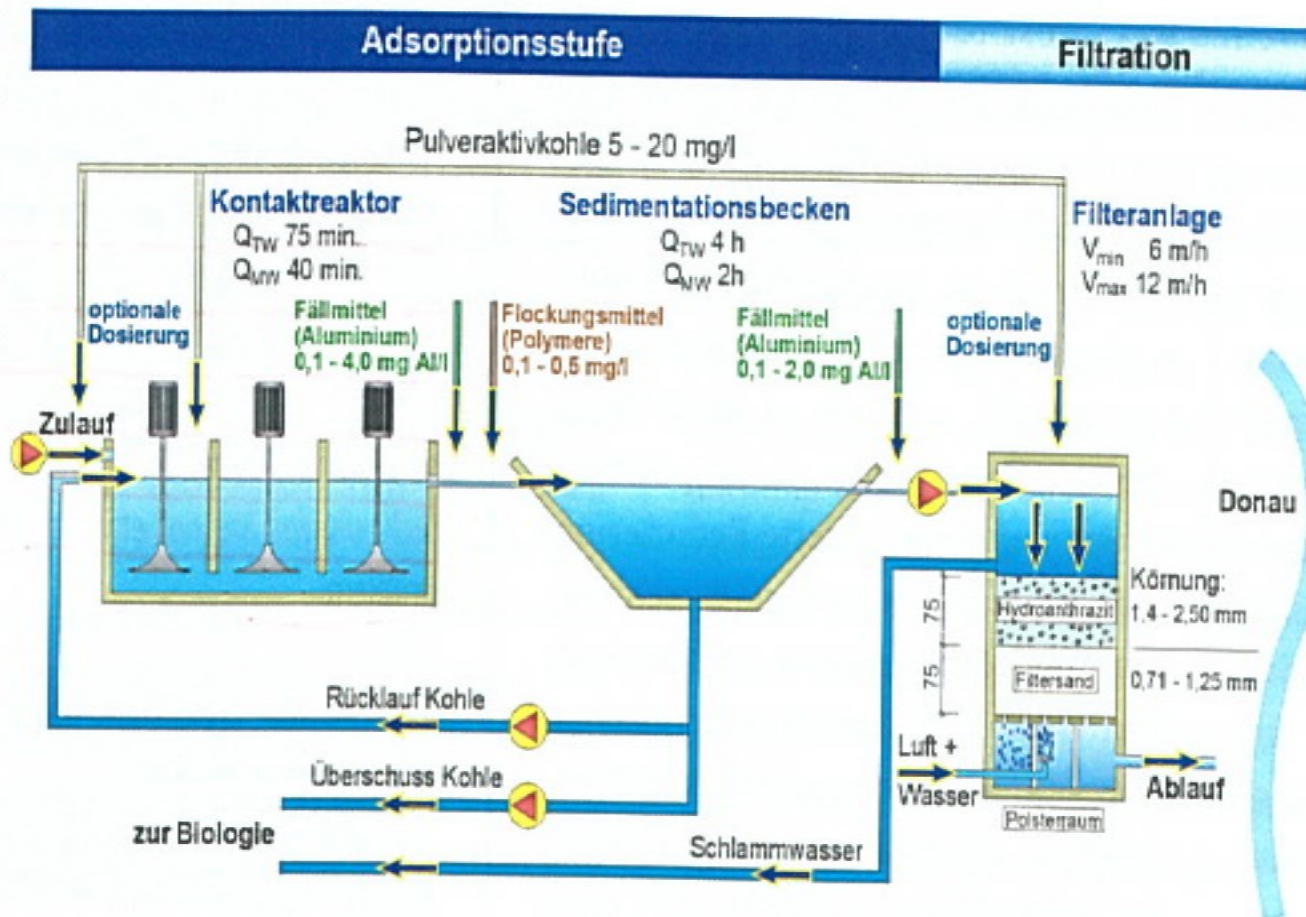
Adsorptionsstufe

Filtration

Pulveraktivkohle 5 - 20 mg/l

Kontaktreaktor
$Q_{TW}$ 75 min.
$Q_{MW}$ 40 min.

Sedimentationsbecken
$Q_{TW}$ 4 h
$Q_{NW}$ 2h

Filteranlage
$V_{min}$ 6 m/h
$V_{max}$ 12 m/h

optionale Dosierung

Fällmittel (Aluminium) 0,1 - 4,0 mg Al/l

Flockungsmittel (Polymere) 0,1 - 0,5 mg/l

Fällmittel (Aluminium) 0,1 - 2,0 mg Al/l

optionale Dosierung

Zulauf

Donau

Körnung:

75

Hydroanthrazit

1,4 - 2,50 mm

75

Filtersand

0,71 - 1,25 mm

Rücklauf Kohle

Überschuss Kohle

Luft + Wasser

Ablauf

Polsterraum

zur Biologie

Schlammwasser